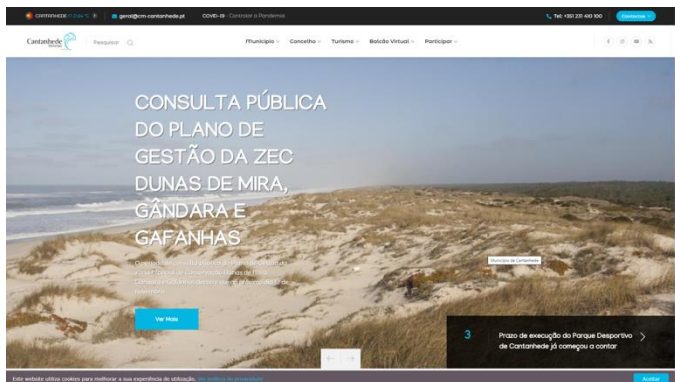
CANTANHEDE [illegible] | geral@cm-cantanhede.pt | COVID-19 - Combater a Pandemia

Tel: +351 231 410 100 | Contactos

Cantanhede | Pesquisar

Município | Concelho | Turismo | Balcão Virtual | Participar

CONSULTA PÚBLICA DO PLANO DE GESTÃO DA ZEC DUNAS DE MIRA, GÂNDARA E GAFANHAS

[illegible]

Ver Mais

Município de Cantanhede

3

Prazo de execução do Parque Desportivo de Cantanhede já começou a contar

Este website utiliza cookies para melhorar a sua experiência de utilização. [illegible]

Aceitar